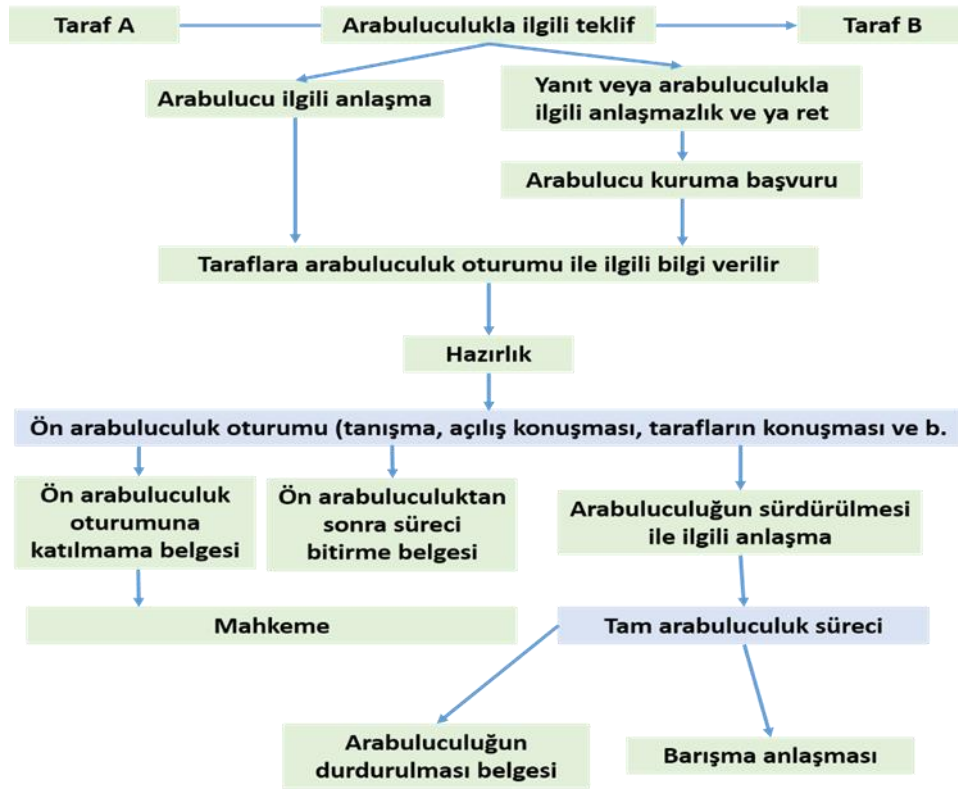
Taraf A

Arabuluculukla ilgili teklif

Taraf B

Arabulucu ilgili anlaşma

Yanıt veya arabuluculukla ilgili anlaşmazlık ve ya ret

Arabulucu kuruma başvuru

Taraflara arabuluculuk oturumu ile ilgili bilgi verilir

Hazırlık

Ön arabuluculuk oturumu (tanışma, açılış konuşması, tarafların konuşması ve b.

Ön arabuluculuk oturumuna katılmama belgesi

Ön arabuluculuktan sonra süreci bitirme belgesi

Arabuluculuğun sürdürülmesi ile ilgili anlaşma

Mahkeme

Tam arabuluculuk süreci

Arabuluculuğun durdurulması belgesi

Barışma anlaşması